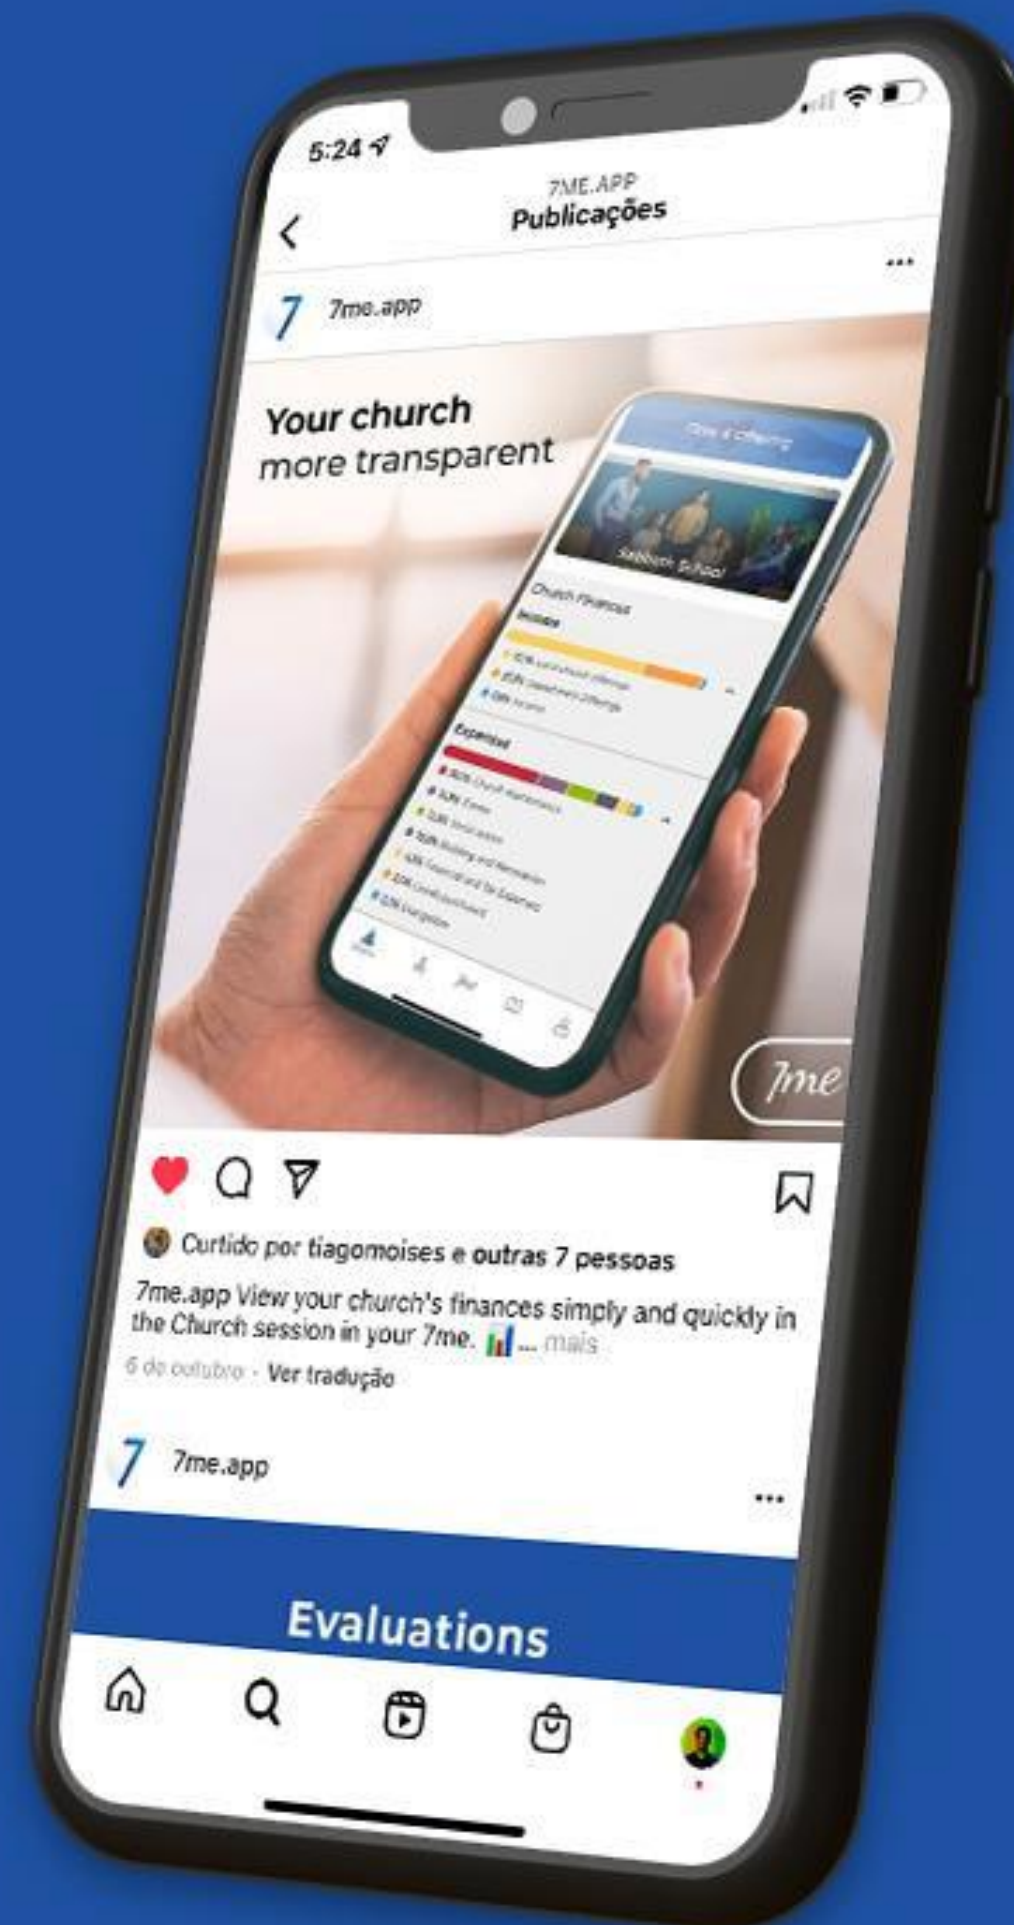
5:24

7ME.APP
Publicações

7me.app

Your church
more transparent

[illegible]

Sabbath School

Church Finances

Incomes

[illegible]

Expenses

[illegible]

7me

Curtido por tiagomoises e outras 7 pessoas

7me.app View your church's finances simply and quickly in the Church session in your 7me. ... mais

6 de outubro · Ver tradução

7me.app

Evaluations